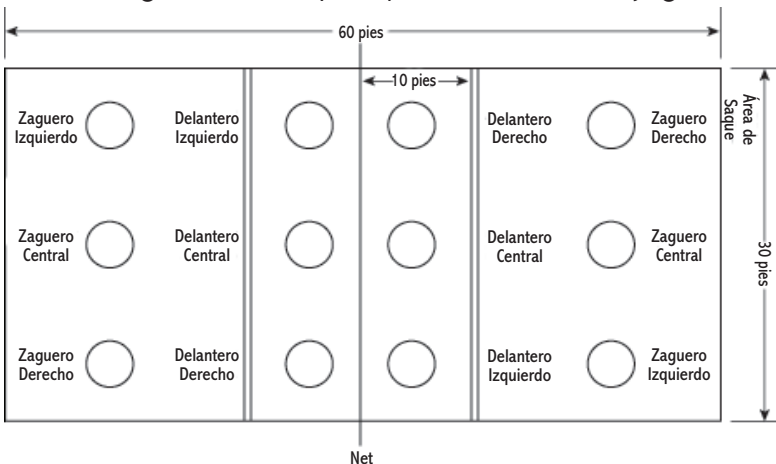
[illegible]

60 pies

10 pies

Zaguero Izquierdo

Delantero Izquierdo

Delantero Derecho

Zaguero Derecho

Área de Saque

Zaguero Central

Delantero Central

Delantero Central

Zaguero Central

30 pies

Zaguero Derecho

Delantero Derecho

Delantero Izquierdo

Zaguero Izquierdo

Net